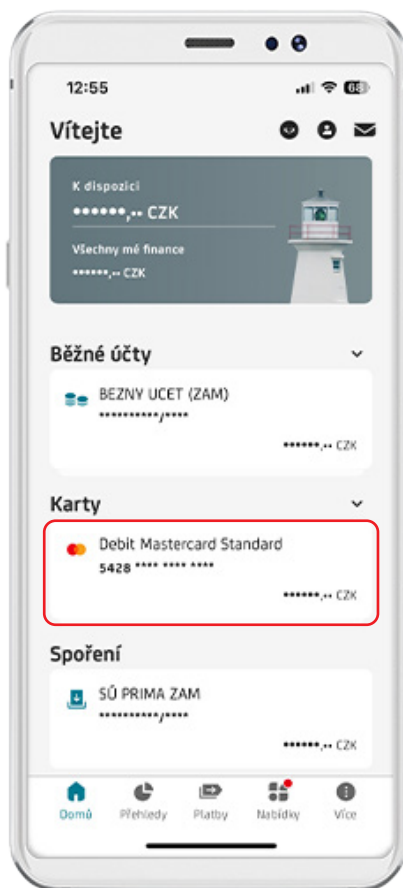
12:55

Vítejte

K dispozici
••••••,•• CZK

Všechny mé finance
••••••,•• CZK

Běžné účty

BEZNY UCET (ZAM)
•••••••••••/••••

••••••,•• CZK

Karty

Debit Mastercard Standard
5428 **** **** ****

••••••,•• CZK

Spoření

SÚ PRIMA ZAM
•••••••••••/••••

••••••,•• CZK

Domů Přehledy Platby Nabídky Více